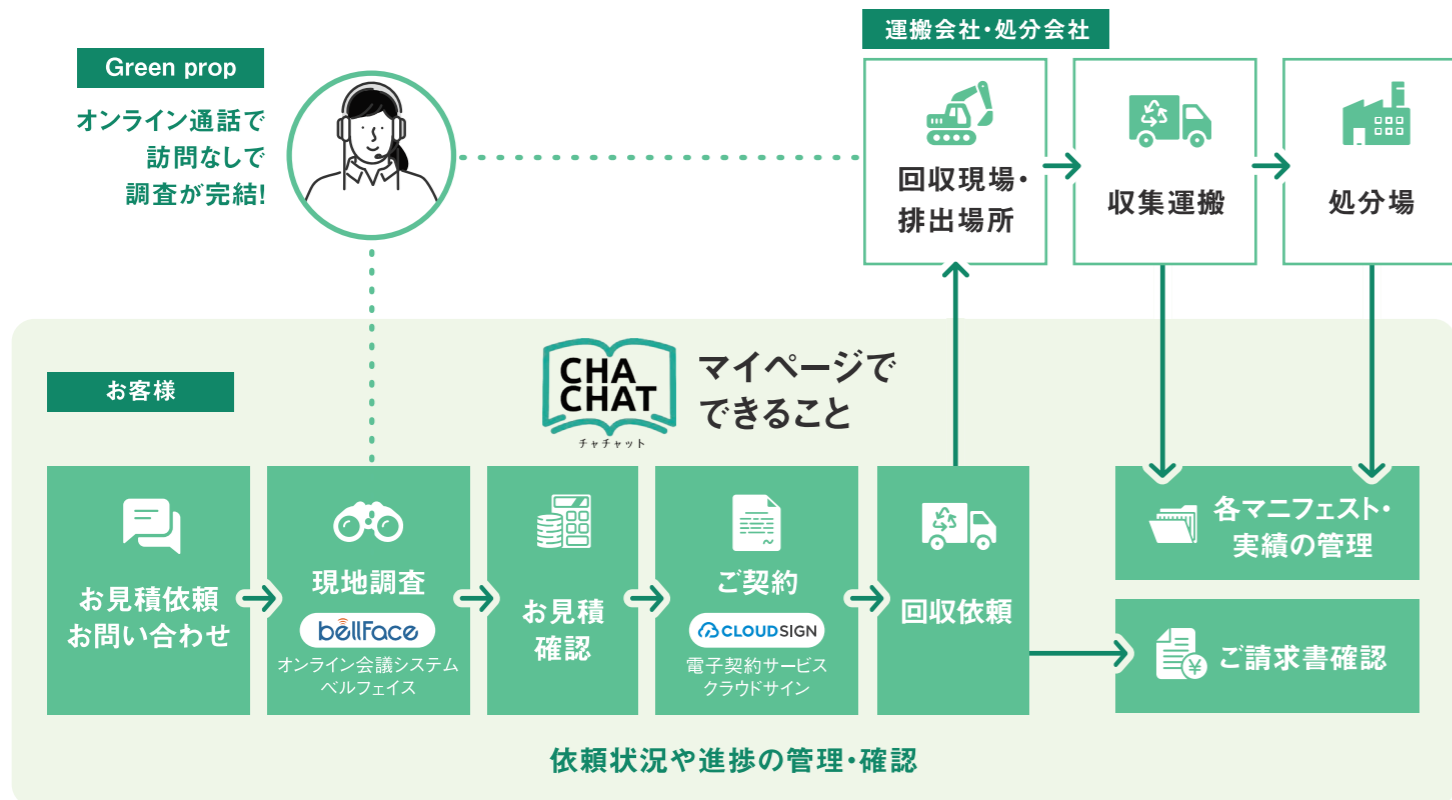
Green prop

オンライン通話で
訪問なしで
調査が完結!

運搬会社・処分会社

回収現場・
排出場所

収集運搬

処分場

お客様

CHA
CHAT
チャチャット

マイページで
できること

お見積依頼
お問い合わせ

現地調査
bellFace
オンライン会議システム
ベルフェイス

お見積
確認

ご契約
CLOUDSIGN
電子契約サービス
クラウドサイン

回収依頼

各マニフェスト・
実績の管理

ご請求書確認

依頼状況や進捗の管理・確認